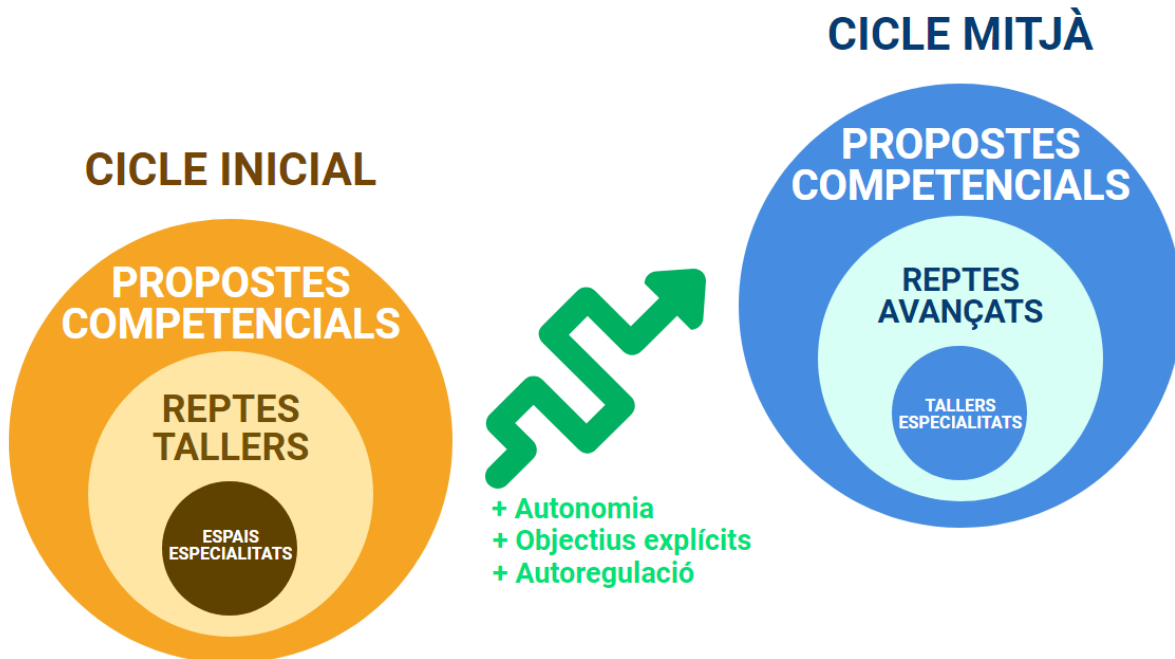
CICLE INICIAL

PROPOSTES COMPETENCIALS

REPTES TALLERS

ESPAIS ESPECIALITATS

+ Autonomia
+ Objectius explícits
+ Autoregulació

CICLE MITJÀ

PROPOSTES COMPETENCIALS

REPTES AVANÇATS

TALLERS ESPECIALITATS